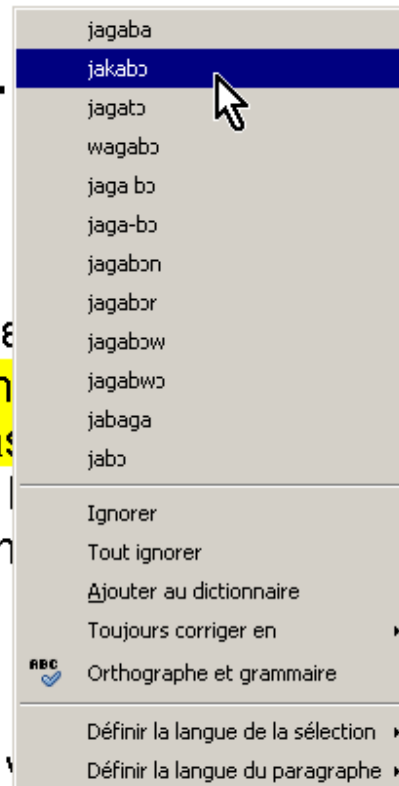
jagaba
jakabɔ
jagatɔ
wagabɔ
jaga bɔ
jaga-bɔ
jagabɔn
jagabɔr
jagabɔw
jagabwɔ
jabaga
jabɔ

Ignorer
Tout ignorer
Ajouter au dictionnaire
Toujours corriger en
ABC
Orthographe et grammaire

Définir la langue de la sélection
Définir la langue du paragraphe